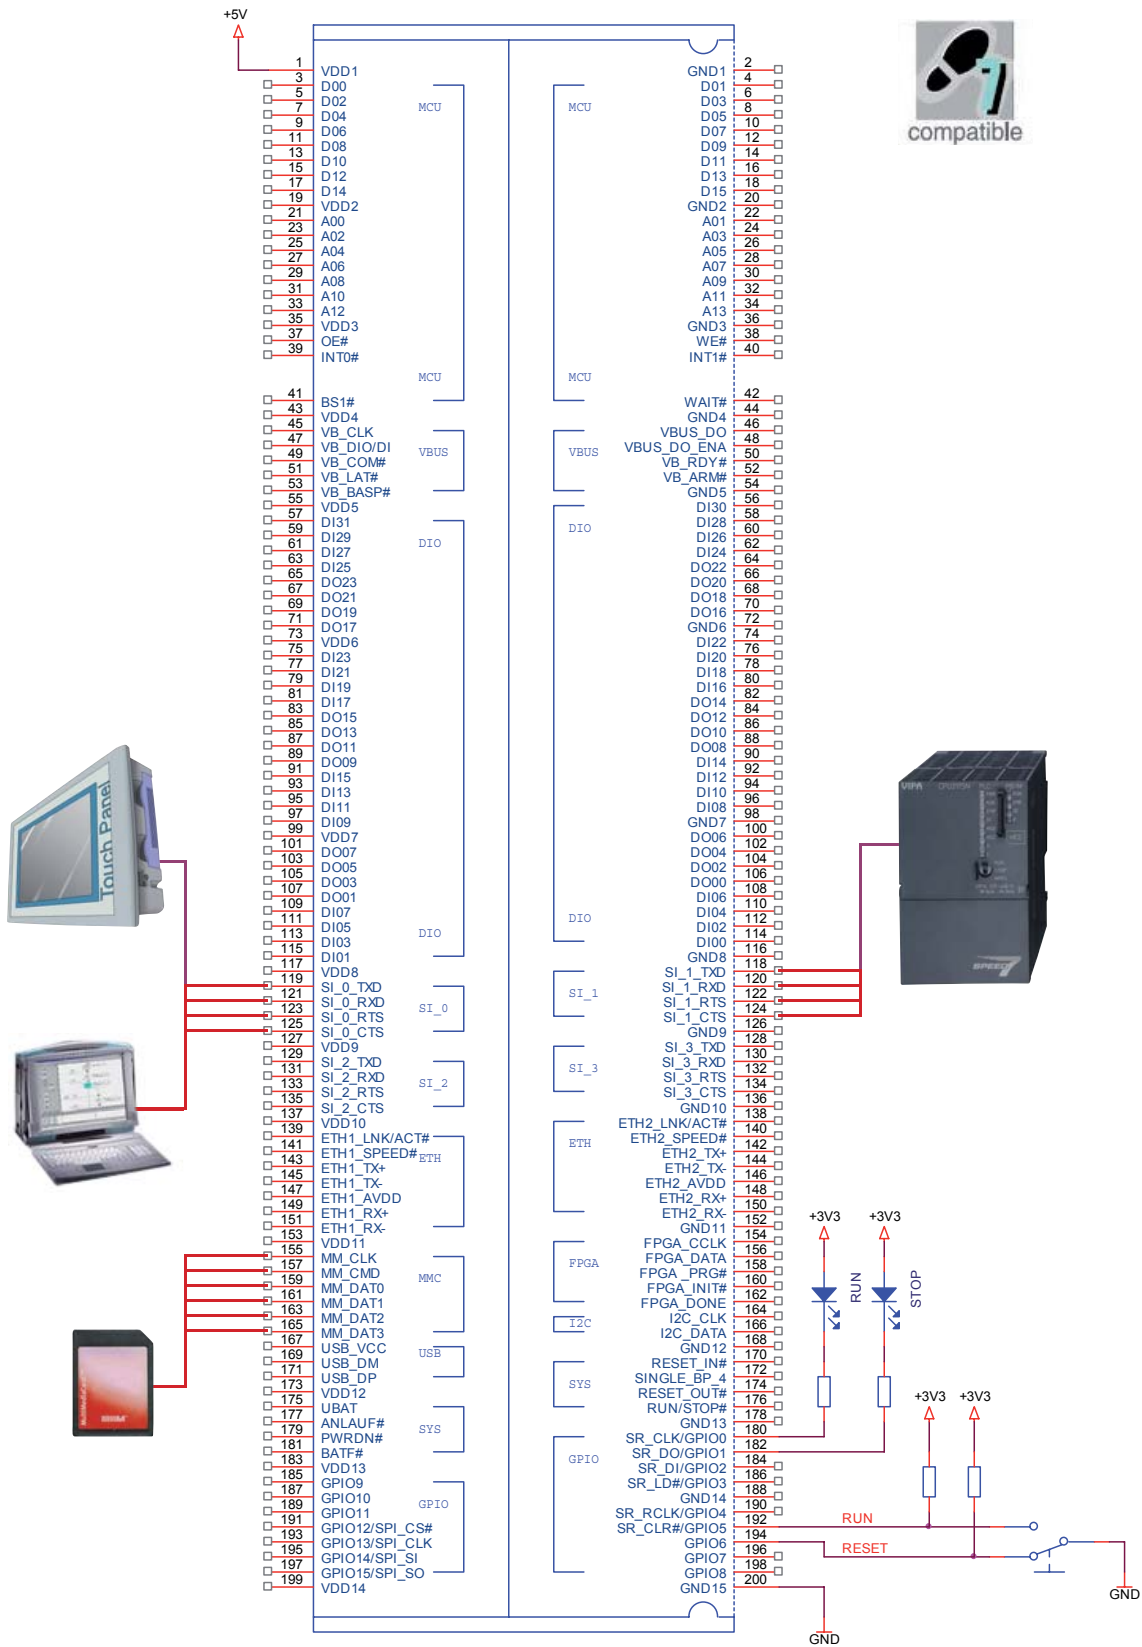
+5V

1 VDD1
3 D00
5 D02
7 D04
9 D06
11 D08
13 D10
15 D12
17 D14
19 VDD2
21 A00
23 A02
25 A04
27 A06
29 A08
31 A10
33 A12
35 VDD3
37 OE#
39 INT0#
41 BS1#
43 VDD4
45 VB_CLK
47 VB_DIO/DI
49 VB_COM#
51 VB_LAT#
53 VB_BASP#
55 VDD5
57 DI31
59 DI29
61 DI27
63 DI25
65 DO23
67 DO21
69 DO19
71 DO17
73 VDD6
75 DI23
77 DI21
79 DI19
81 DI17
83 DO15
85 DO13
87 DO11
89 DO09
91 DI15
93 DI13
95 DI11
97 DI09
99 VDD7
101 DO07
103 DO05
105 DO03
107 DO01
109 DI07
111 DI05
113 DI03
115 DI01
117 VDD8
119 SI_0_TXD
121 SI_0_RXD
123 SI_0_RTS
125 SI_0_CTS
127 VDD9
129 SI_2_TXD
131 SI_2_RXD
133 SI_2_RTS
135 SI_2_CTS
137 VDD10
139 ETH1_LNK/ACT#
141 ETH1_SPEED#
143 ETH1_TX+
145 ETH1_TX-
147 ETH1_AVDD
149 ETH1_RX+
151 ETH1_RX-
153 VDD11
155 MM_CLK
157 MM_CMD
159 MM_DAT0
161 MM_DAT1
163 MM_DAT2
165 MM_DAT3
167 USB_VCC
169 USB_DM
171 USB_DP
173 VDD12
175 UBAT
177 ANLAUF#
179 PWRDN#
181 BATF#
183 VDD13
185 GPIO9
187 GPIO10
189 GPIO11
191 GPIO12/SPI_CS#
193 GPIO13/SPI_CLK
195 GPIO14/SPI_SI
197 GPIO15/SPI_SO
199 VDD14

MCU MCU VBUS DIO DIO SI_0 SI_2 ETH MMC USB SYS GPIO

MCU MCU VBUS DIO DIO SI_1 SI_3 ETH FPGA I2C SYS GPIO

GND1 2
D01 4
D03 6
D05 8
D07 10
D09 12
D11 14
D13 16
D15 18
GND2 20
A01 22
A03 24
A05 26
A07 28
A09 30
A11 32
A13 34
GND3 36
WE# 38
INT1# 40
WAIT# 42
GND4 44
VBUS_DO 46
VBUS_DO_ENA 48
VB_RDY# 50
VB_ARM# 52
GND5 54
DI30 56
DI28 58
DI26 60
DI24 62
DO22 64
DO20 66
DO18 68
DO16 70
GND6 72
DI22 74
DI20 76
DI18 78
DI16 80
DO14 82
DO12 84
DO10 86
DO08 88
DI14 90
DI12 92
DI10 94
DI08 96
GND7 98
DO06 100
DO04 102
DO02 104
DO00 106
DI06 108
DI04 110
DI02 112
DI00 114
GND8 116
SI_1_TXD 118
SI_1_RXD 120
SI_1_RTS 122
SI_1_CTS 124
GND9 126
SI_3_TXD 128
SI_3_RXD 130
SI_3_RTS 132
SI_3_CTS 134
GND10 136
ETH2_LNK/ACT# 138
ETH2_SPEED# 140
ETH2_TX+ 142
ETH2_TX- 144
ETH2_AVDD 146
ETH2_RX+ 148
ETH2_RX- 150
GND11 152
FPGA_CCLK 154
FPGA_DATA 156
FPGA_PRG# 158
FPGA_INIT# 160
FPGA_DONE 162
I2C_CLK 164
I2C_DATA 166
GND12 168
RESET_IN# 170
SINGLE_BP_4 172
RESET_OUT# 174
RUN/STOP# 176
GND13 178
SR_CLK/GPIO0 180
SR_DO/GPIO1 182
SR_DI/GPIO2 184
SR_LD#/GPIO3 186
GND14 188
SR_RCLK/GPIO4 190
SR_CLR#/GPIO5 192
GPIO6 194
GPIO7 196
GPIO8 198
GND15 200

compatible
Touch Panel
SPEED7
+3V3 +3V3 RUN STOP +3V3 +3V3 RUN RESET GND GND